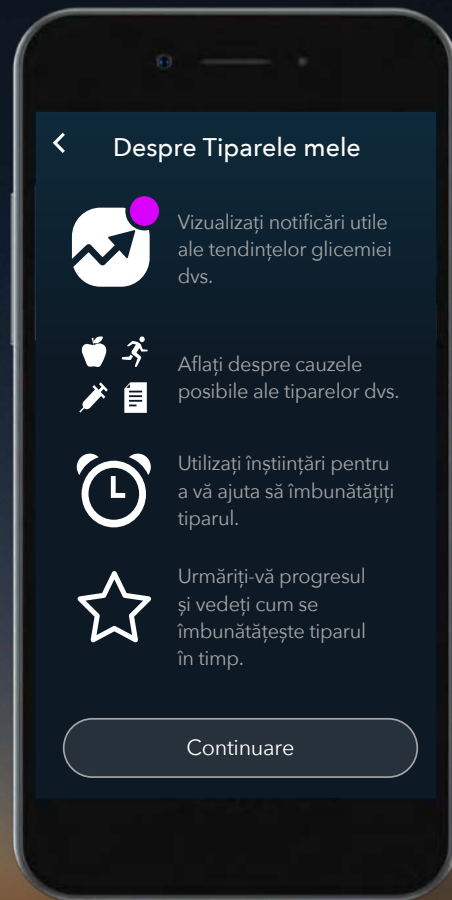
Despre Tiparele mele

Vizualizați notificări utile ale tendințelor glicemiei dvs.

Aflați despre cauzele posibile ale tiparelor dvs.

Utilizați înștiințări pentru a vă ajuta să îmbunătățiți tiparul.

Urmăriți-vă progresul și vedeți cum se îmbunătățește tiparul în timp.

Continuare